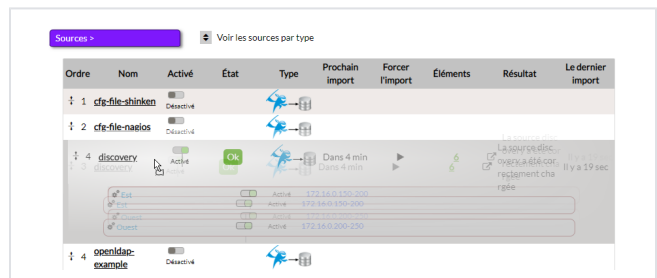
Sources >

Voir les sources par type

| Ordre | Nom | Activé | État | Type | Prochain import | Forcer l'import | Éléments | Résultat | Le dernier import |
|---|---|---|---|---|---|---|---|---|---|
| 1 | cfg-file-shinken | Désactivé | | | | | | | |
| 2 | cfg-file-nagios | Désactivé | | | | | | | |
| 4 | discovery | Activé | Ok | | Dans 4 min | | 6 | La source discovery a été correctement chargée | Il y a 19 sec |
| 4 | openldap-example | Désactivé | | | | | | | |

Est — Activé — 172.16.0.150-200
Est — Activé — 172.16.0.150-200
Ouest — Activé — 172.16.0.200-250
Ouest — Activé — 172.16.0.200-250